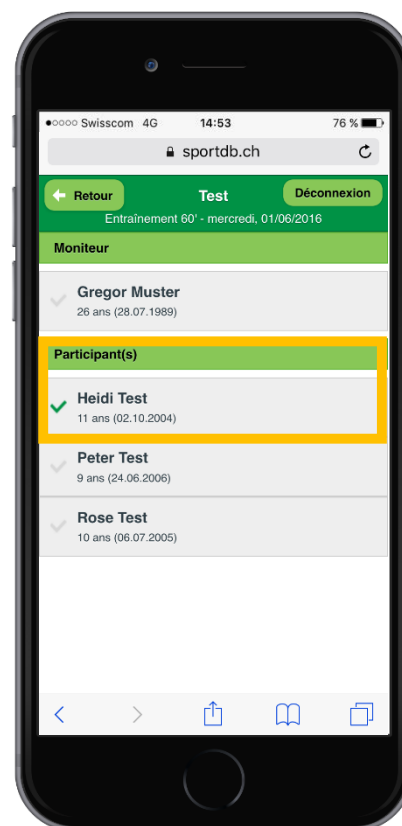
●○○○○ Swisscom 4G 14:53 76 %

sportdb.ch

Retour

Test

Déconnexion

Entraînement 60' - mercredi, 01/06/2016

Moniteur

Gregor Muster
26 ans (28.07.1989)

Participant(s)

Heidi Test
11 ans (02.10.2004)

Peter Test
9 ans (24.06.2006)

Rose Test
10 ans (06.07.2005)